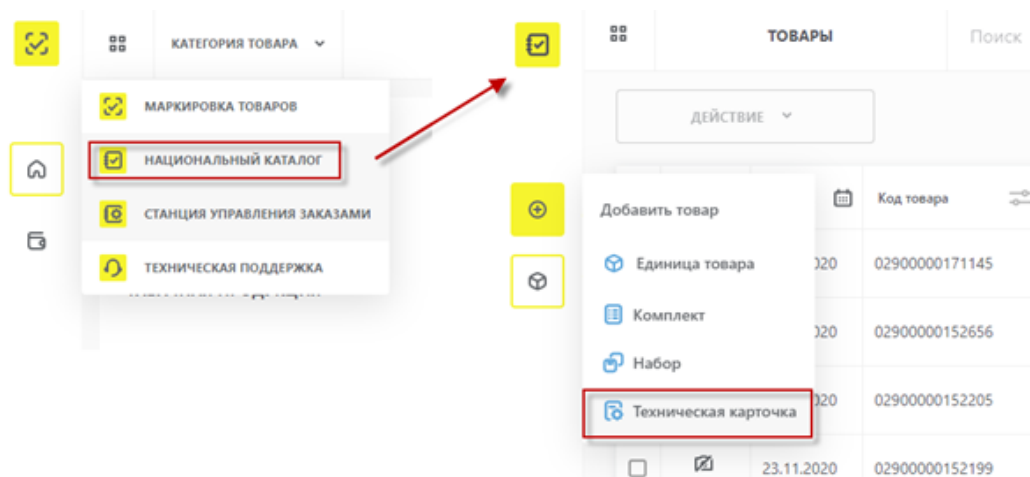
КАТЕГОРИЯ ТОВАРА

МАРКИРОВКА ТОВАРОВ

НАЦИОНАЛЬНЫЙ КАТАЛОГ

СТАНЦИЯ УПРАВЛЕНИЯ ЗАКАЗАМИ

ТЕХНИЧЕСКАЯ ПОДДЕРЖКА

ТОВАРЫ

Поиск

ДЕЙСТВИЕ

Код товара

Добавить товар

Единица товара

Комплект

Набор

Техническая карточка

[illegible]020 02900000171145

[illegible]020 02900000152656

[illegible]020 02900000152205

23.11.2020 02900000152199